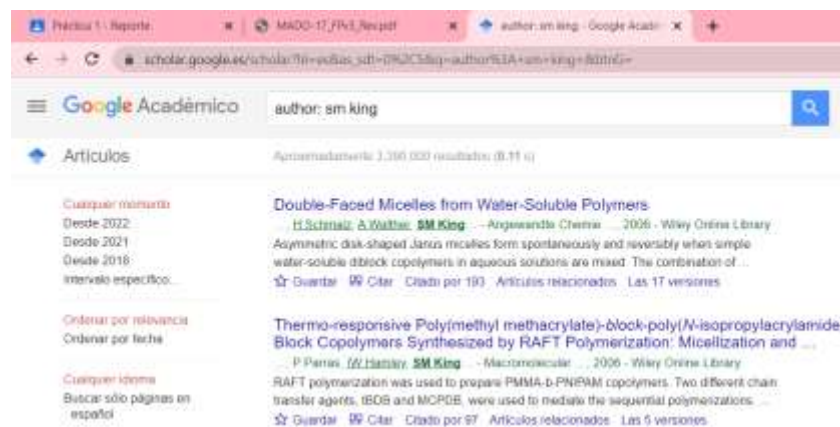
Práctica 1 - Reporte ×
MADO-17_FPv3_Rev.pdf ×
author: sm king - Google Acadé ×
+

scholar.google.es/scholar?hl=es&as_sdt=0%2C5&q=author%3A+sm+king+&btnG=

Google Académico

author: sm king

Artículos

Aproximadamente 3.390.000 resultados (0,11 s)

Cualquier momento
Desde 2022
Desde 2021
Desde 2018
Intervalo específico...

Ordenar por relevancia
Ordenar por fecha

Cualquier idioma
Buscar sólo páginas en español

Double-Faced Micelles from Water-Soluble Polymers
H Schmalz, A Walther, SM King - Angewandte Chemie ..., 2006 - Wiley Online Library
Asymmetric disk-shaped Janus micelles form spontaneously and reversibly when simple water-soluble diblock copolymers in aqueous solutions are mixed. The combination of ...
☆ Guardar 99 Citar Citado por 193 Artículos relacionados Las 17 versiones

Thermo-responsive Poly(methyl methacrylate)-block-poly(N-isopropylacrylamide) Block Copolymers Synthesized by RAFT Polymerization: Micellization and ...
P Parras, IW Hamley, SM King - Macromolecular ..., 2006 - Wiley Online Library
RAFT polymerization was used to prepare PMMA-b-PNIPAM copolymers. Two different chain transfer agents, tBDB and MCPDB, were used to mediate the sequential polymerizations. ...
☆ Guardar 99 Citar Citado por 97 Artículos relacionados Las 5 versiones